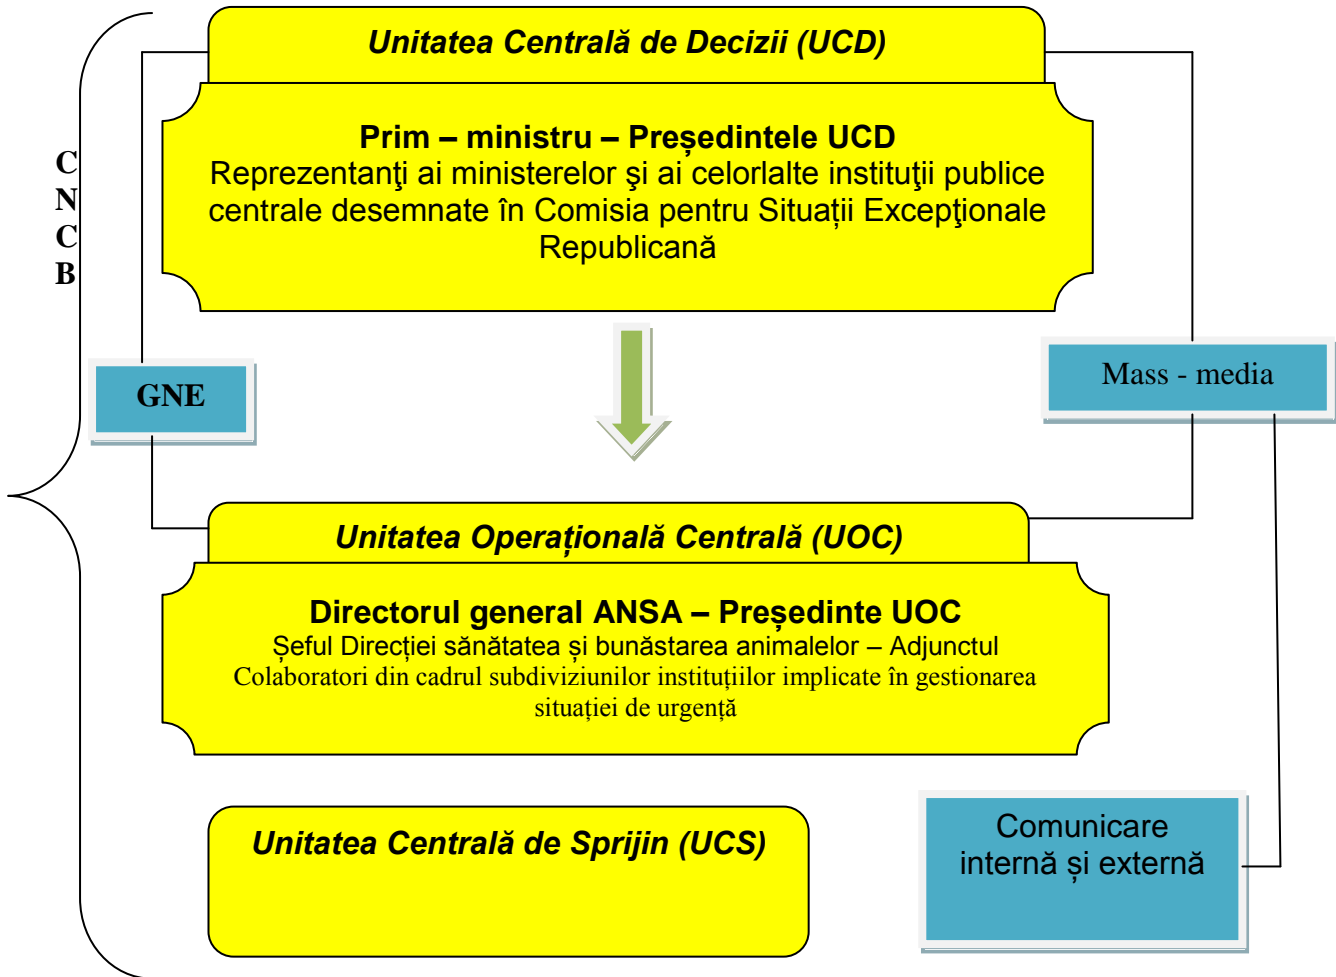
CNCB

Unitatea Centrală de Decizii (UCD)

Prim – ministru – Preşedintele UCD
Reprezentanţi ai ministerelor şi ai celorlalte instituţii publice centrale desemnate în Comisia pentru Situații Excepţionale Republicană

GNE

Mass - media

Unitatea Operațională Centrală (UOC)

Directorul general ANSA – Preşedinte UOC
Șeful Direcției sănătatea și bunăstarea animalelor – Adjunctul
Colaboratori din cadrul subdiviziunilor instituțiilor implicate în gestionarea situației de urgență

Unitatea Centrală de Sprijin (UCS)

Comunicare internă și externă